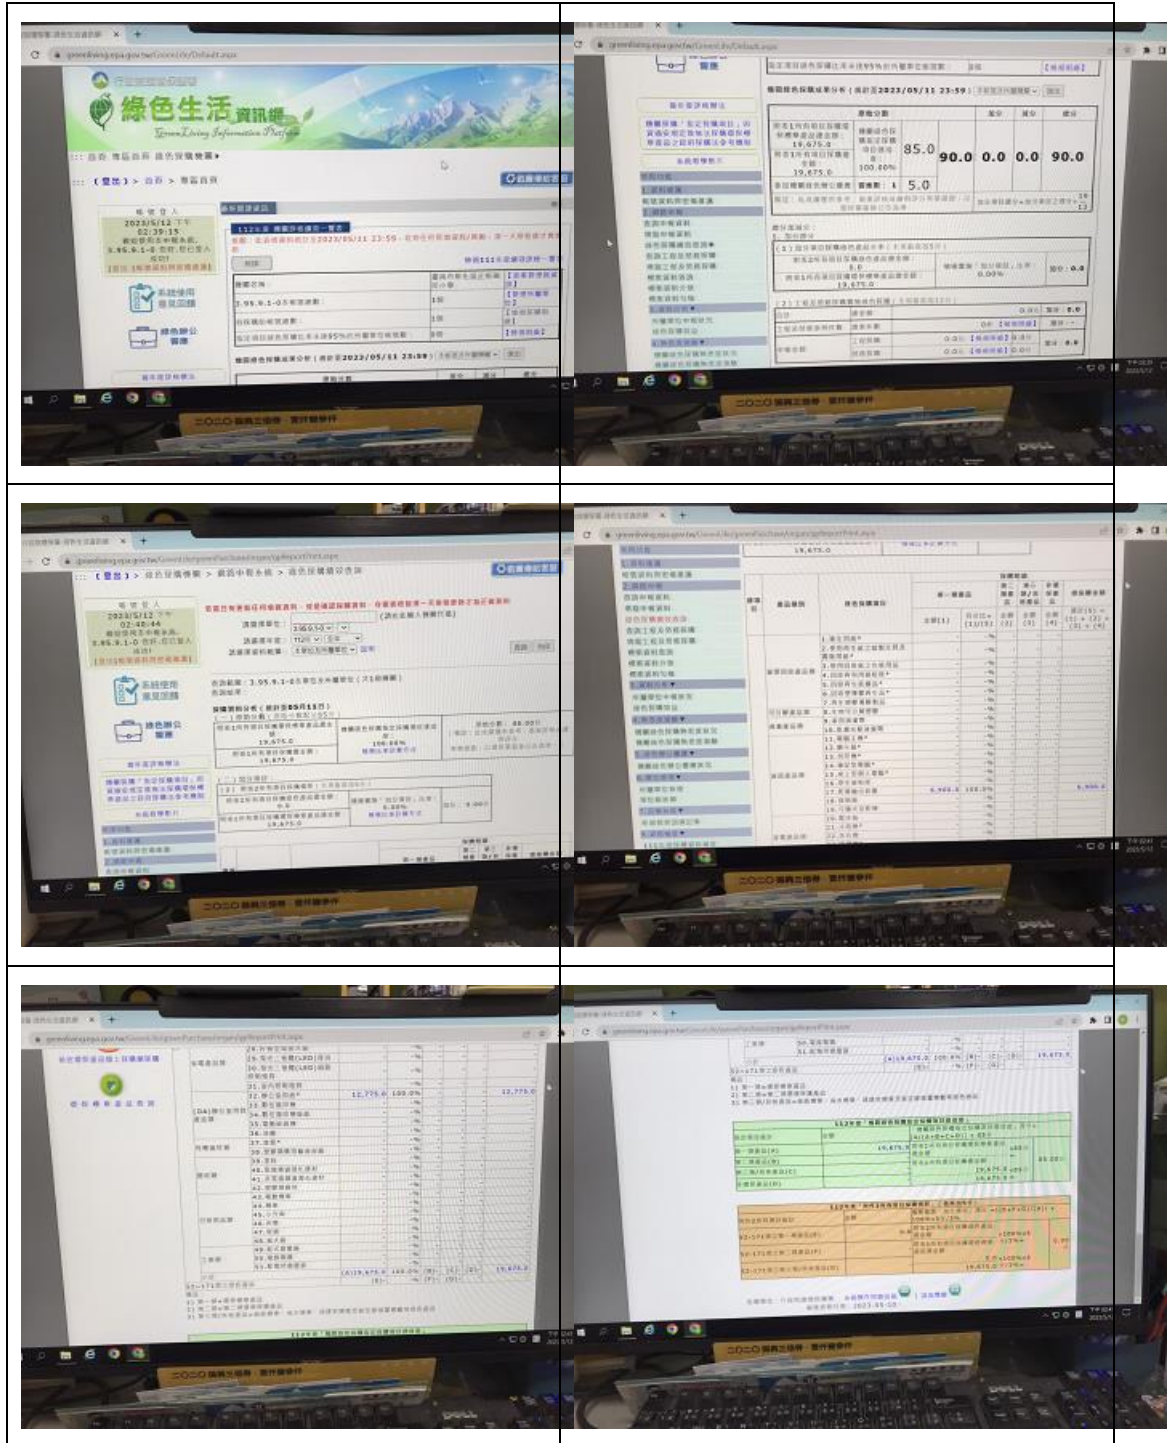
綠色生活資訊網
Green Living Information Platform

首頁 專區首頁 綠色採購專區

2023/5/12 下午 02:39:15

系統使用意見回饋

綠色辦公專區

112年 機關評核績效一覽表

機關綠色採購成果分析（統計至2023/05/11 23:59）

85.0 | 90.0 | 0.0 | 0.0 | 90.0

19,675.0

100.00%

5.0

[登出] > 綠色採購專區 > 資訊申報系統 > 綠色採購成效查詢

2023/5/12 下午 02:40:44

19,675.0

100.00%

19,675.0

12,775.0 | 100.0%

12,775.0

A(19,675.0) | 100.0%

19,675.0

112年度「機關綠色採購指定採購項目達成率」

112年度「民間企業及團體綠色採購」

85.00

19,675.0

2023-05-05

2020